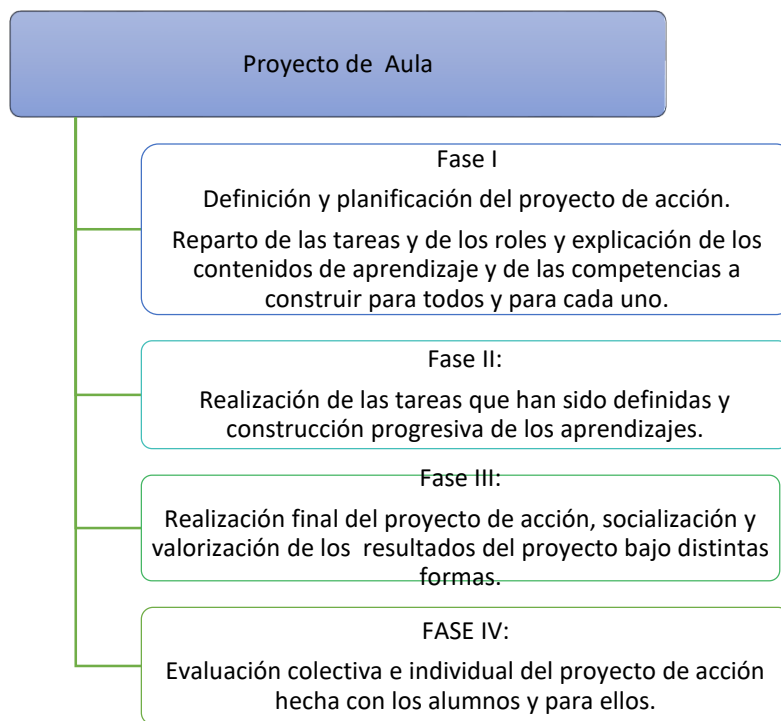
Proyecto de Aula

Fase I

Definición y planificación del proyecto de acción.

Reparto de las tareas y de los roles y explicación de los contenidos de aprendizaje y de las competencias a construir para todos y para cada uno.

Fase II:

Realización de las tareas que han sido definidas y construcción progresiva de los aprendizajes.

Fase III:

Realización final del proyecto de acción, socialización y valorización de los resultados del proyecto bajo distintas formas.

FASE IV:

Evaluación colectiva e individual del proyecto de acción hecha con los alumnos y para ellos.